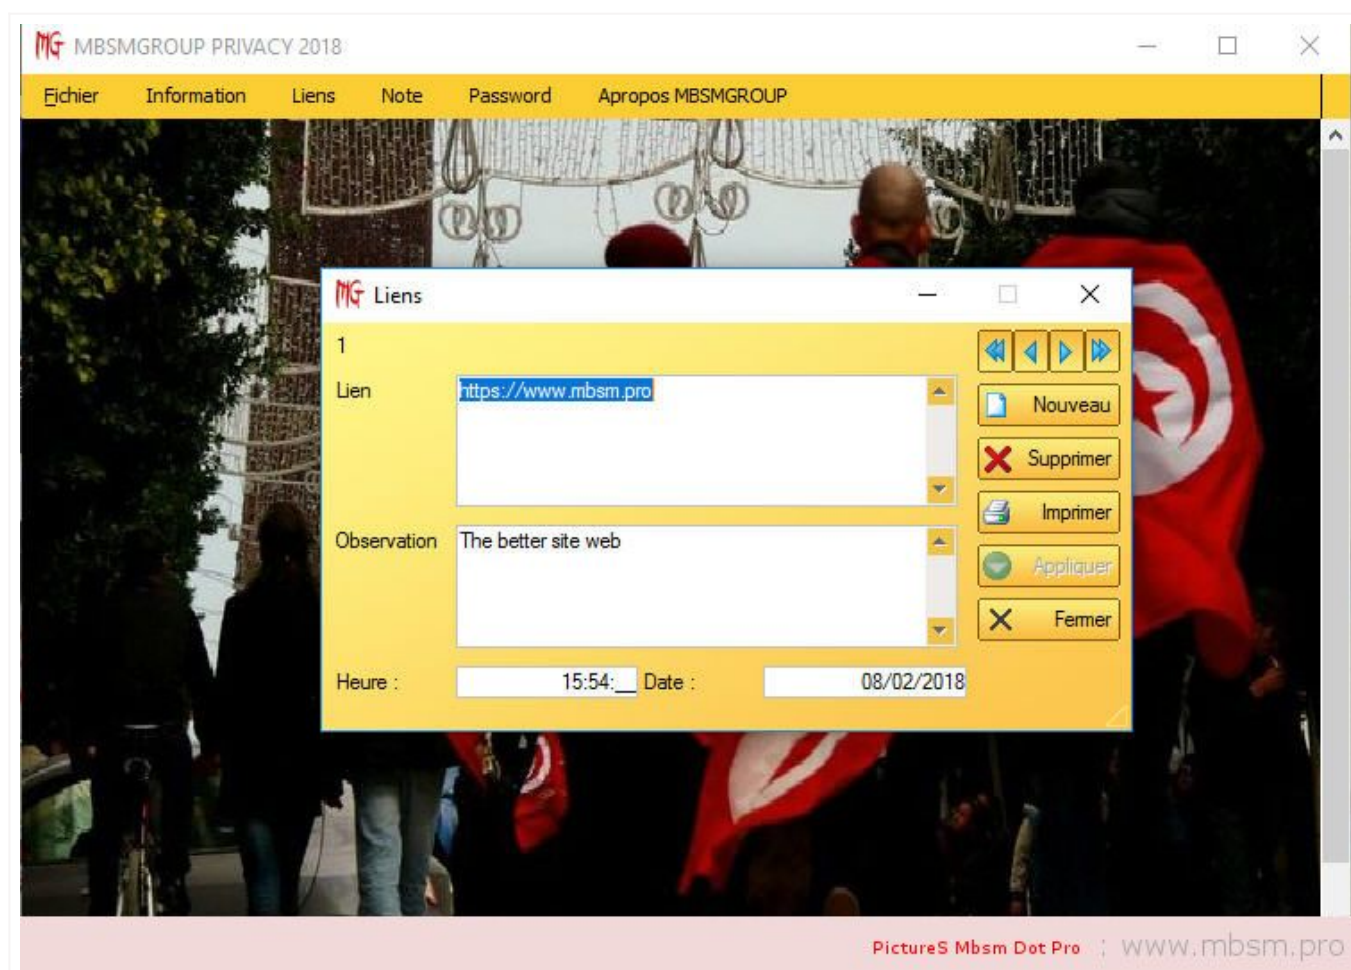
MG MBSMGROUP PRIVACY 2018

Fichier Information Liens Note Password Apropos MBSMGROUP

MG Liens

1

Lien https://www.mbsm.pro

Observation The better site web

Heure : 15:54:__ Date : 08/02/2018

Nouveau
Supprimer
Imprimer
Appliquer
Fermer

PictureS Mbsm Dot Pro : www.mbsm.pro